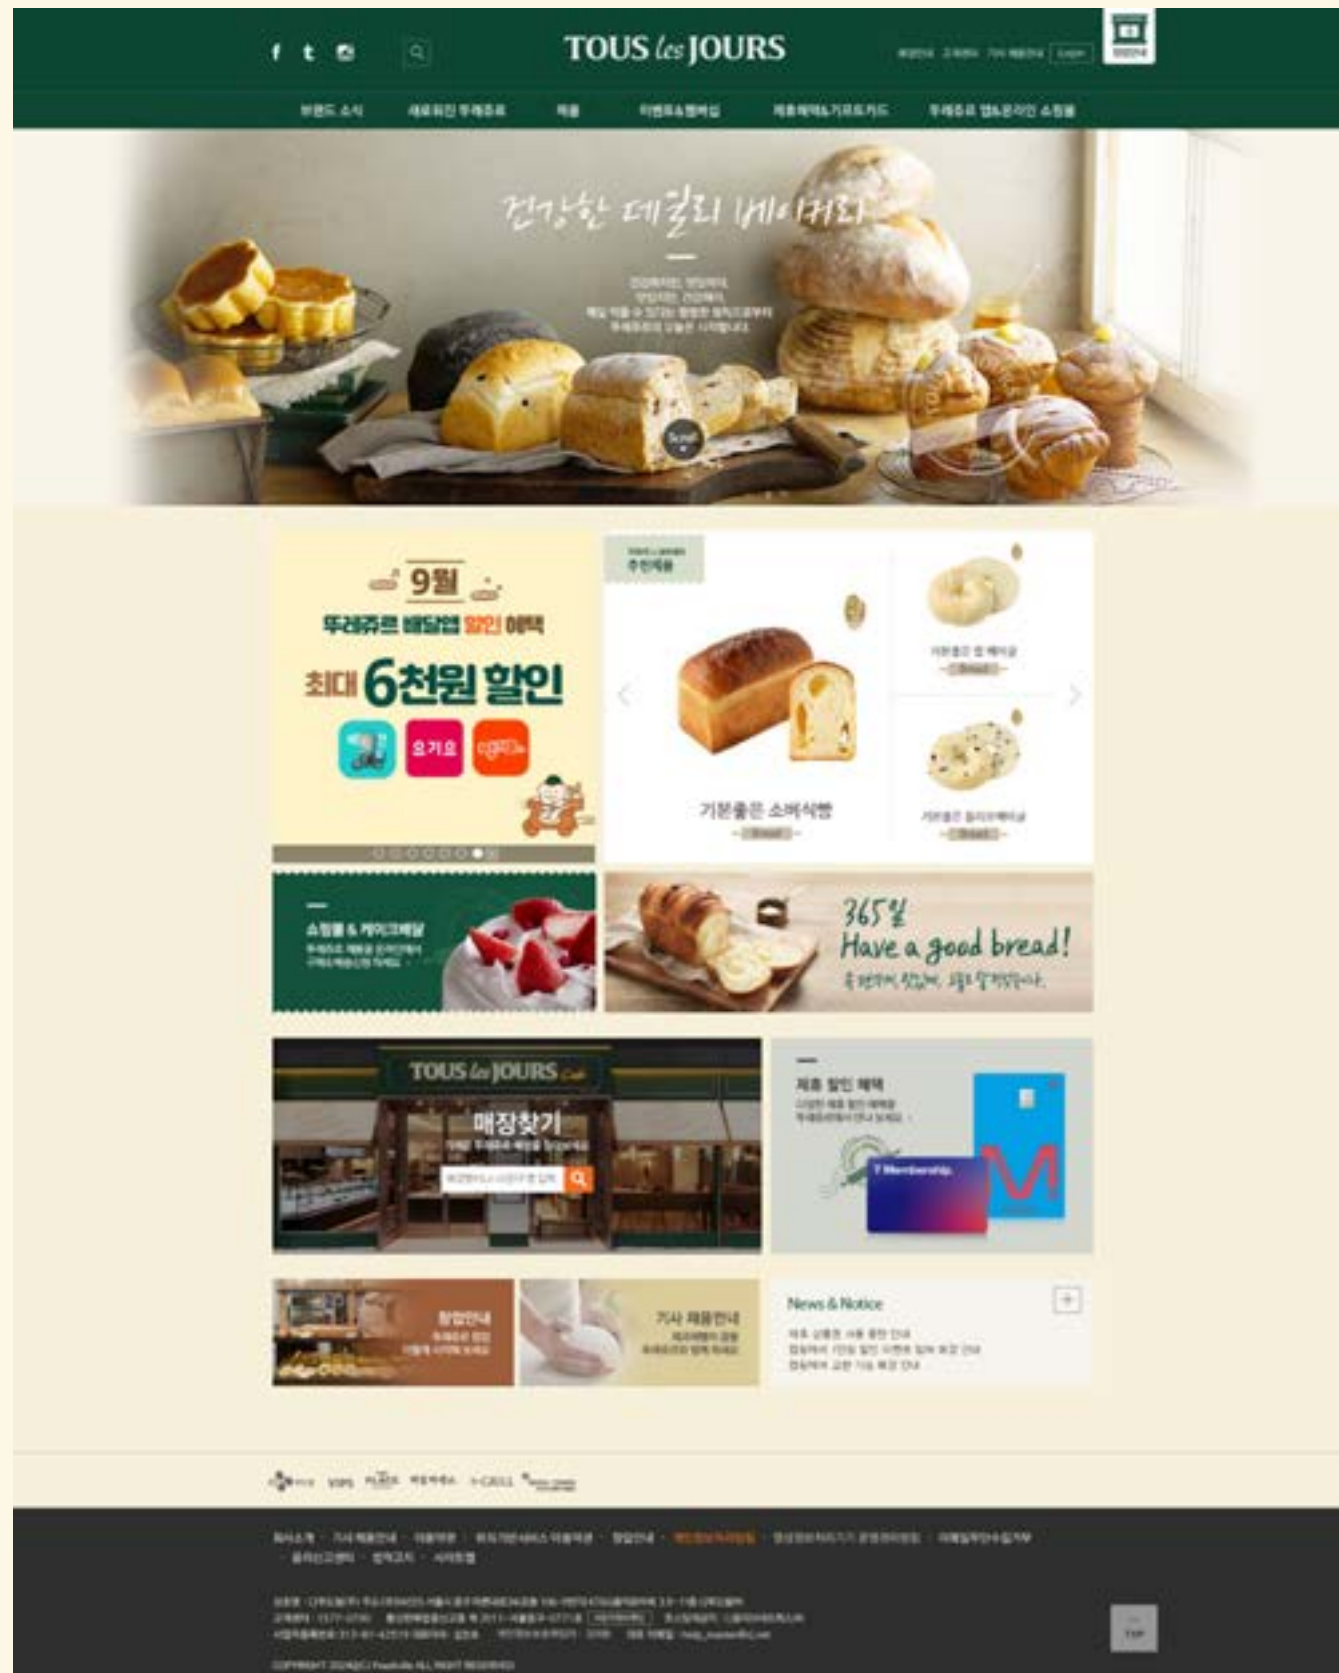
f t

TOUS les JOURS

Login

브랜드 소식 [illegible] 제품 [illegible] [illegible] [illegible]

건강한 데일리 베이커리

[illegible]

Scroll

9월
뚜레쥬르 배달앱 할인 혜택
최대 6천원 할인
요기요

추천제품

기분좋은 소보식빵

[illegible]

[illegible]

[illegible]

365일
Have a good bread!
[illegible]

TOUS les JOURS Cafe

매장찾기

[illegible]

제휴 할인 혜택
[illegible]

T Membership

M

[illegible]

기사 채용안내
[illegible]

News & Notice
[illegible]

+

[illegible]

TOP

COPYRIGHT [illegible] ALL RIGHT RESERVED